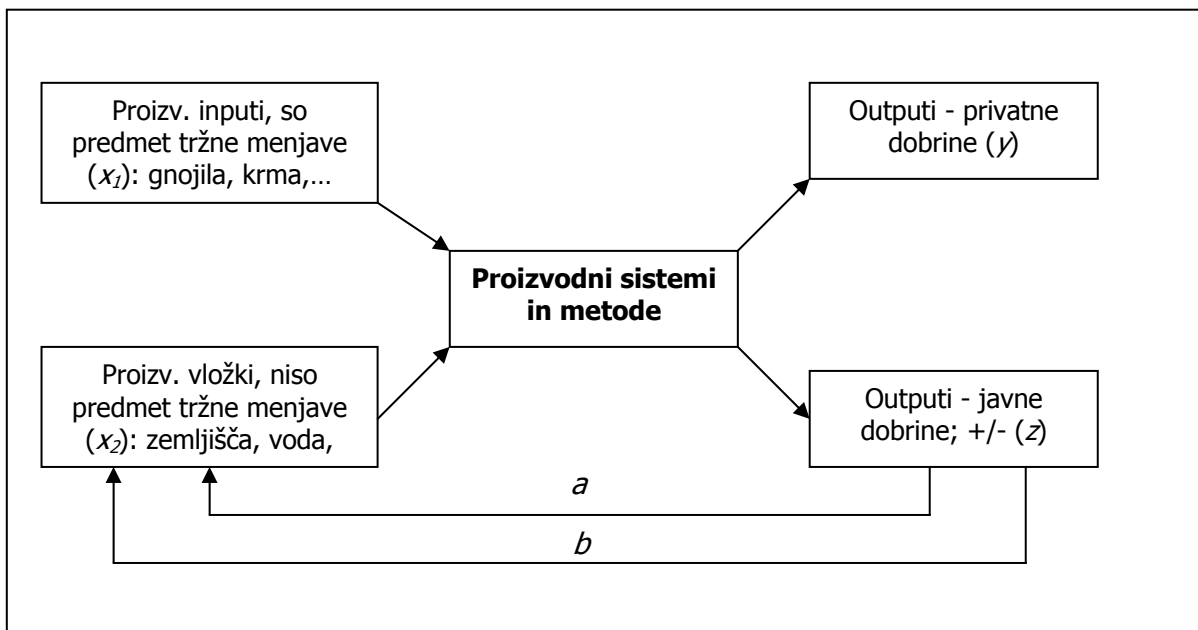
Proizv. inputi, so predmet tržne menjave ($x_1$): gnojila, krma,…

Outputi - privatne dobrine ($y$)

**Proizvodni sistemi in metode**

Proizv. vložki, niso predmet tržne menjave ($x_2$): zemljišča, voda,

Outputi - javne dobrine; +/- ($z$)

$a$

$b$